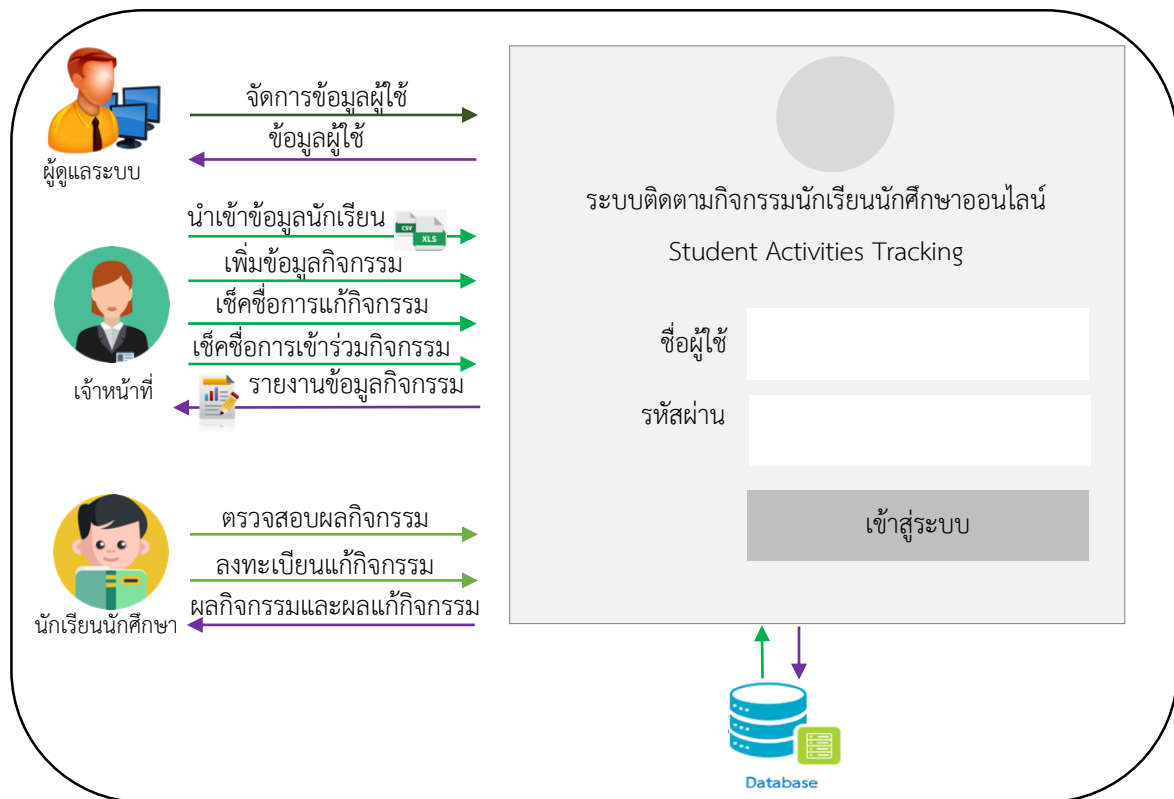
ผู้ดูแลระบบ

จัดการข้อมูลผู้ใช้

ข้อมูลผู้ใช้

นำเข้าข้อมูลนักเรียน

CSV

XLS

เพิ่มข้อมูลกิจกรรม

เช็คชื่อการแก้กิจกรรม

เช็คชื่อการเข้าร่วมกิจกรรม

รายงานข้อมูลกิจกรรม

เจ้าหน้าที่

ตรวจสอบผลกิจกรรม

ลงทะเบียนแก้กิจกรรม

ผลกิจกรรมและผลแก้กิจกรรม

นักเรียนนักศึกษา

ระบบติดตามกิจกรรมนักเรียนนักศึกษาออนไลน์

Student Activities Tracking

ชื่อผู้ใช้

รหัสผ่าน

เข้าสู่ระบบ

Database